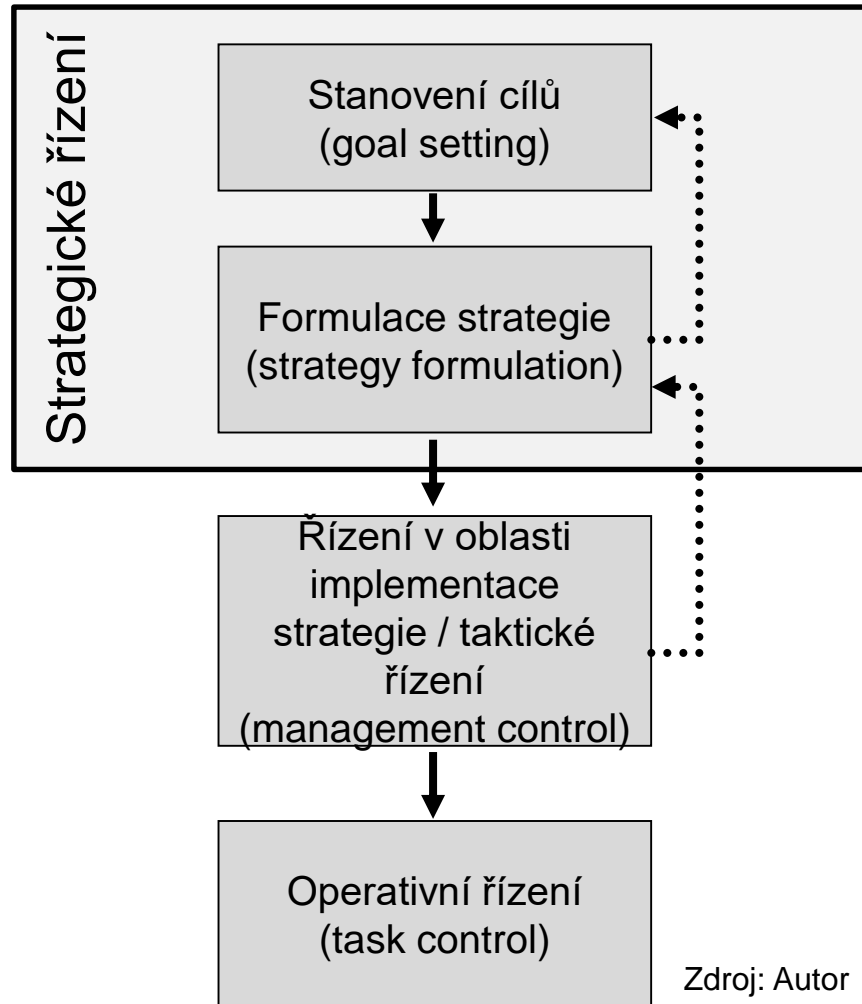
Strategické řízení

Stanovení cílů
(goal setting)

Formulace strategie
(strategy formulation)

Řízení v oblasti implementace strategie / taktické řízení
(management control)

Operativní řízení
(task control)

Zdroj: Autor